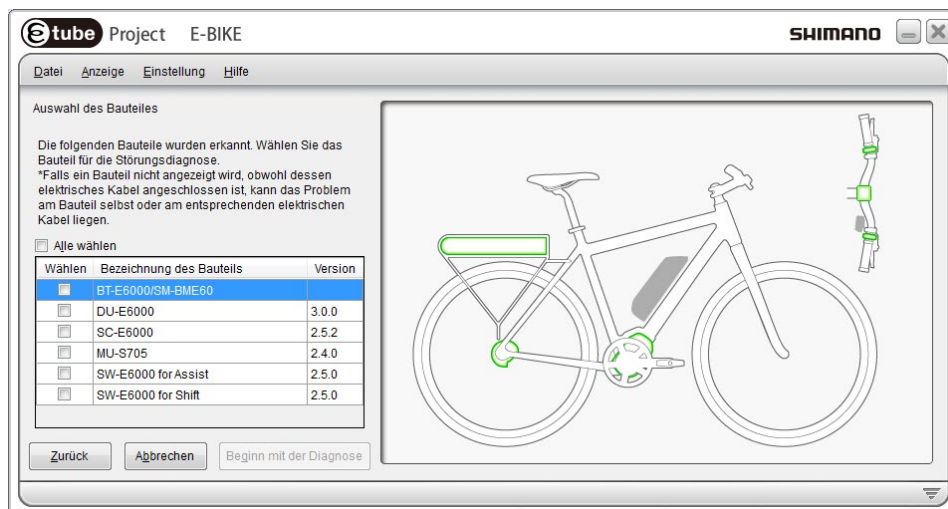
e tube Project E-BIKE

SHIMANO

Datei Anzeige Einstellung Hilfe

Auswahl des Bauteiles

Die folgenden Bauteile wurden erkannt. Wählen Sie das Bauteil für die Störungsdiagnose.
*Falls ein Bauteil nicht angezeigt wird, obwohl dessen elektrisches Kabel angeschlossen ist, kann das Problem am Bauteil selbst oder am entsprechenden elektrischen Kabel liegen.

Alle wählen

| Wählen | Bezeichnung des Bauteils | Version |
|---|---|---|
| | BT-E6000/SM-BME60 | |
| | DU-E6000 | 3.0.0 |
| | SC-E6000 | 2.5.2 |
| | MU-S705 | 2.4.0 |
| | SW-E6000 for Assist | 2.5.0 |
| | SW-E6000 for Shift | 2.5.0 |

Zurück Abbrechen Beginn mit der Diagnose